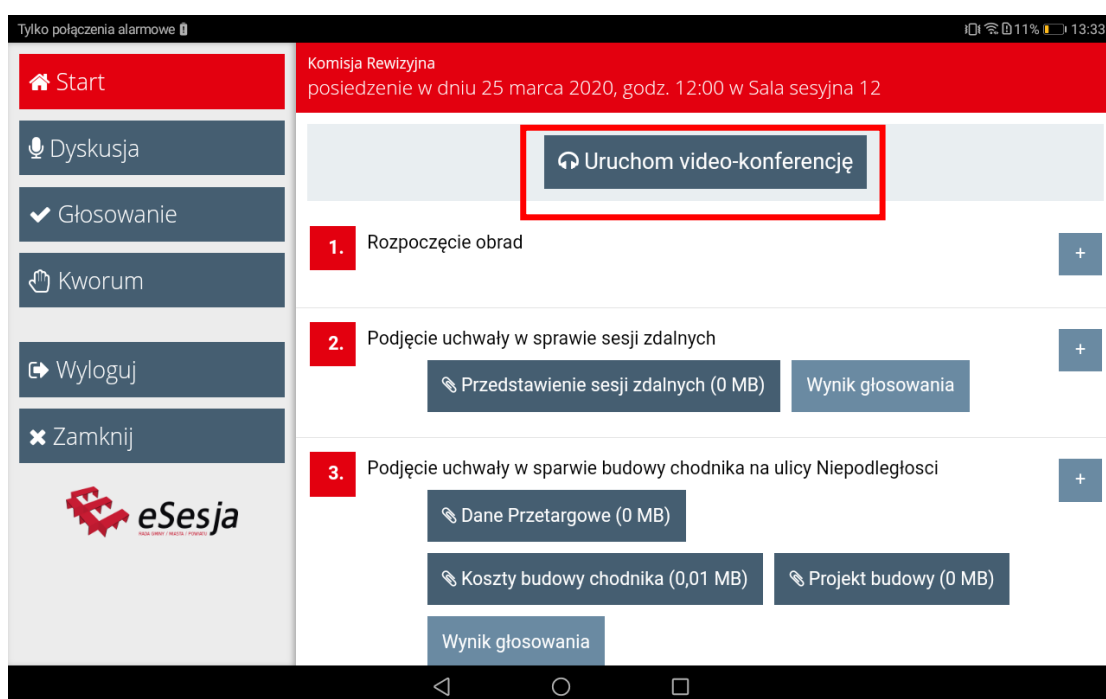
Tylko połączenia alarmowe

11% 13:33

Start

Dyskusja

Głosowanie

Kworum

Wyloguj

Zamknij

eSesja

RADA GMINY / MIASTA / POWIATU

Komisja Rewizyjna
posiedzenie w dniu 25 marca 2020, godz. 12:00 w Sala sesyjna 12

Uruchom video-konferencję

1. Rozpoczęcie obrad

+

2. Podjęcie uchwały w sprawie sesji zdalnych

+

Przedstawienie sesji zdalnych (0 MB)

Wynik głosowania

3. Podjęcie uchwały w sparwie budowy chodnika na ulicy Niepodległosci

+

Dane Przetargowe (0 MB)

Koszty budowy chodnika (0,01 MB)

Projekt budowy (0 MB)

Wynik głosowania